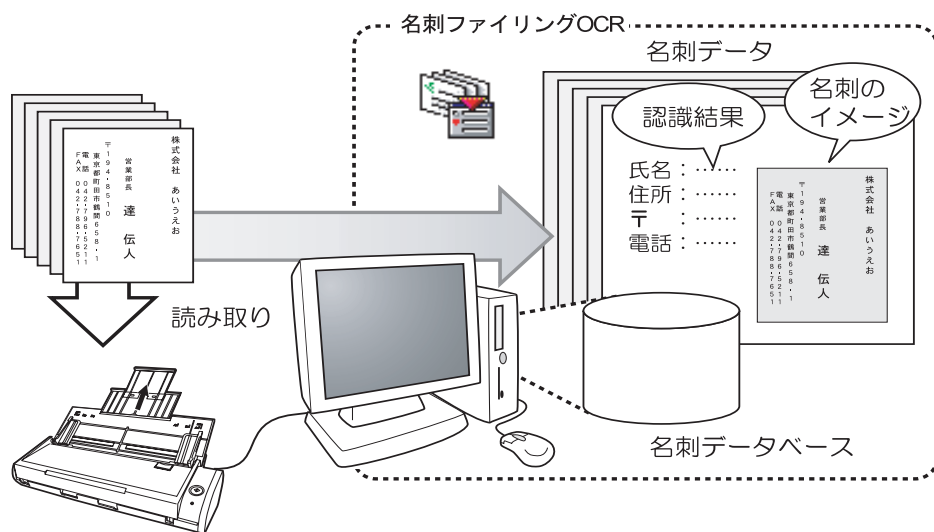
名刺ファイリングOCR

名刺データ

名刺のイメージ

認識結果

氏名：……
住所：……
〒　：……
電話：……

株式会社　あいうえお
営業部長
達　伝人
〒194-8510
東京都町田市鶴間658-1
電話　042-796-5211
FAX　042-788-7651

株式会社　あいうえお
営業部長
達　伝人
〒194-8510
東京都町田市鶴間658-1
電話　042-796-5211
FAX　042-788-7651

読み取り

名刺データベース